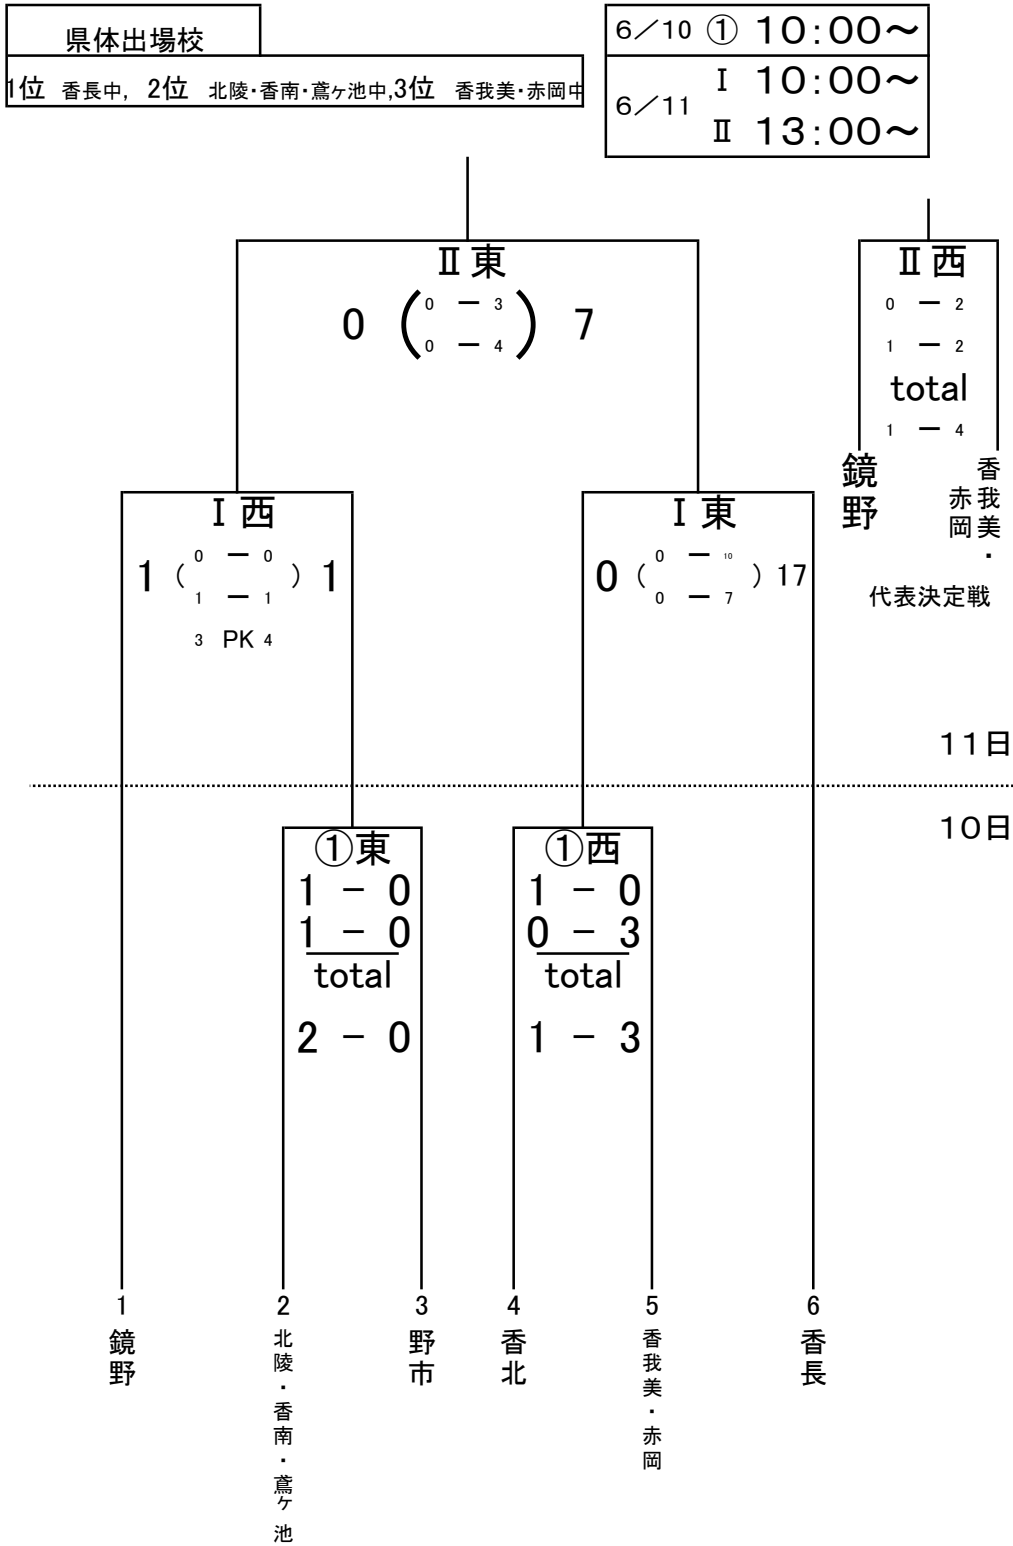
県体出場校

1位 香長中, 2位 北陵・香南・鳶ヶ池中,3位 香我美・赤岡中

6／10 ① 10:00～
6／11 Ⅰ 10:00～
Ⅱ 13:00～

Ⅱ東
0 ( 0 － 3 / 0 － 4 ) 7

Ⅱ西
0 － 2
1 － 2
total
1 － 4

鏡野
香我美・赤岡

代表決定戦

Ⅰ西
1 ( 0 － 0 / 1 － 1 ) 1
3 PK 4

Ⅰ東
0 ( 0 － 10 / 0 － 7 ) 17

11日

10日

①東
1 － 0
1 － 0
total
2 － 0

①西
1 － 0
0 － 3
total
1 － 3

1 鏡野
2 北陵・香南・鳶ヶ池
3 野市
4 香北
5 香我美・赤岡
6 香長